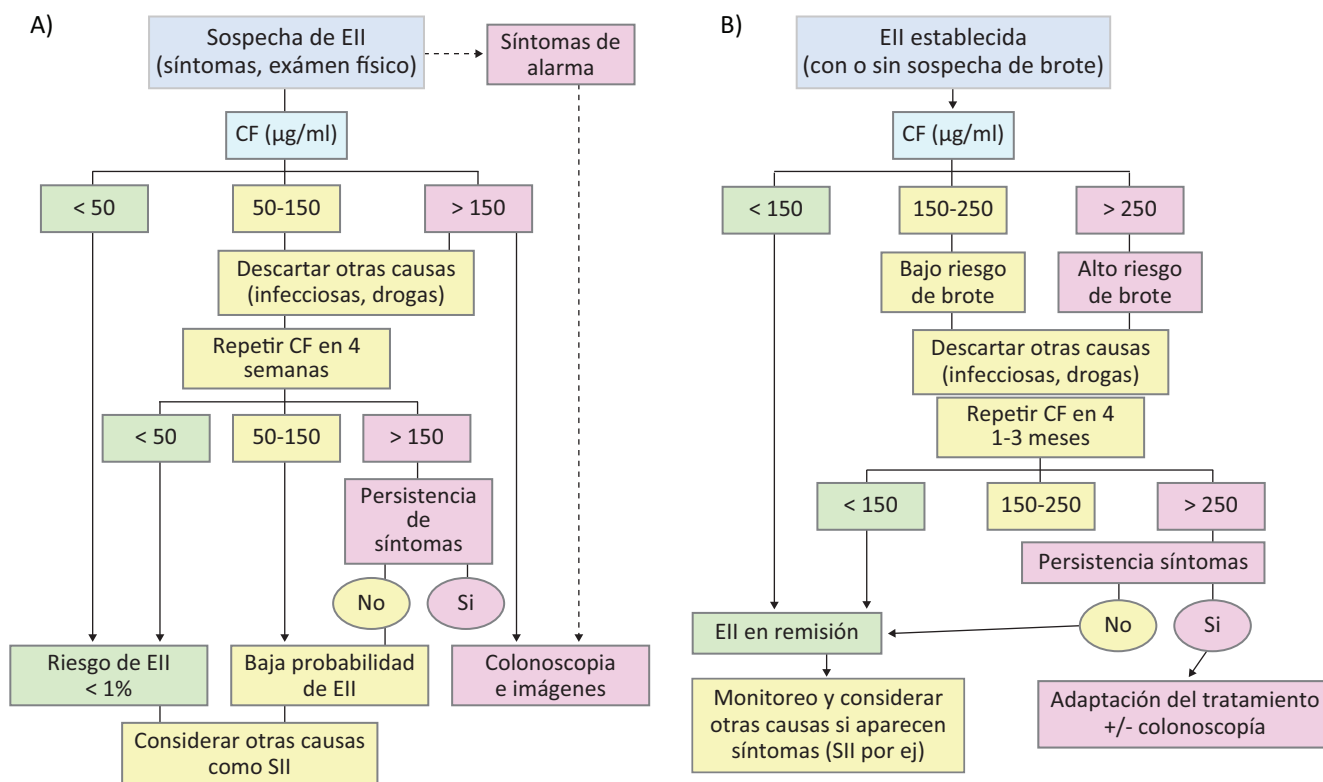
A)

Sospecha de EII (síntomas, exámen físico)

Síntomas de alarma

CF (µg/ml)

< 50

50-150

> 150

Descartar otras causas (infecciosas, drogas)

Repetir CF en 4 semanas

< 50

50-150

> 150

Persistencia de síntomas

No

Si

Riesgo de EII < 1%

Baja probabilidad de EII

Colonoscopia e imágenes

Considerar otras causas como SII

B)

EII establecida (con o sin sospecha de brote)

CF (µg/ml)

< 150

150-250

> 250

Bajo riesgo de brote

Alto riesgo de brote

Descartar otras causas (infecciosas, drogas)

Repetir CF en 4 1-3 meses

< 150

150-250

> 250

Persistencia síntomas

No

Si

EII en remisión

Monitoreo y considerar otras causas si aparecen síntomas (SII por ej)

Adaptación del tratamiento +/- colonoscopía